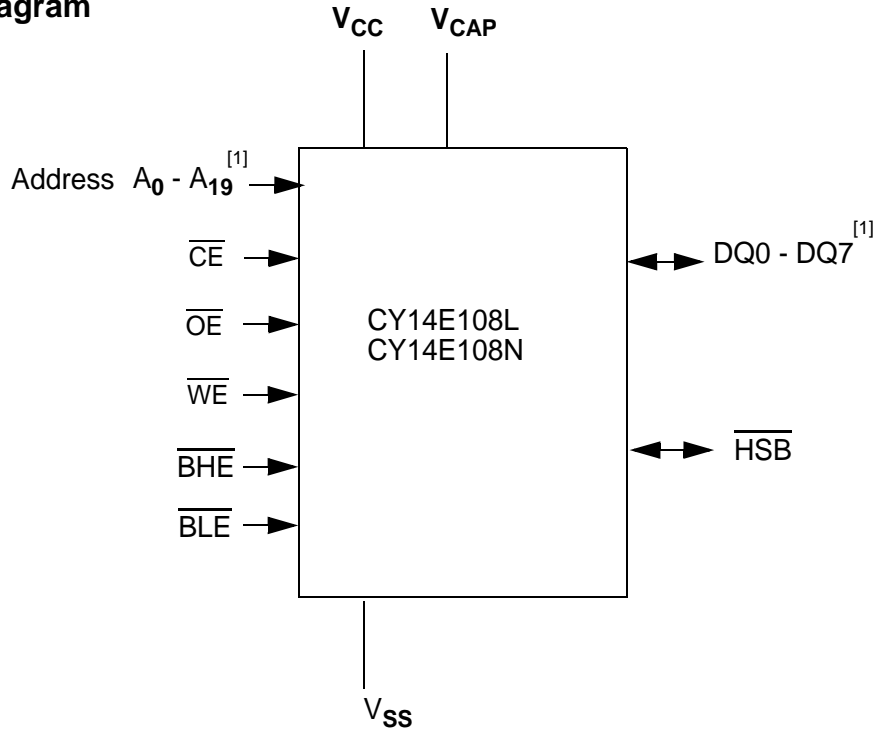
agram

$V_{CC}$ $V_{CAP}$

Address $A_0$ - $A_{19}$ [1]

$\overline{CE}$

$\overline{OE}$

$\overline{WE}$

$\overline{BHE}$

$\overline{BLE}$

CY14E108L
CY14E108N

DQ0 - DQ7 [1]

$\overline{HSB}$

$V_{SS}$